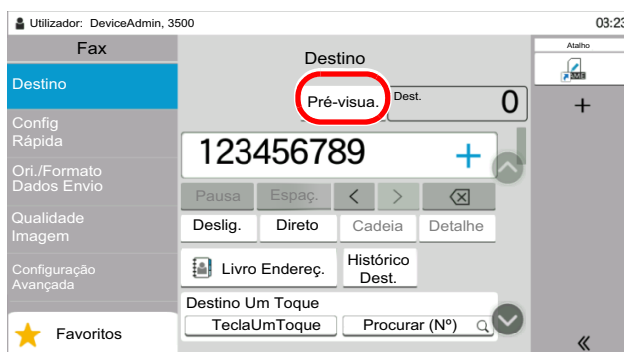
Utilizador: DeviceAdmin, 3500

03:2

Fax

Destino

Config Rápida

Ori./Formato Dados Envio

Qualidade Imagem

Configuração Avançada

Favoritos

Destino

Pré-visua.

Dest.

0

123456789

+

Pausa

Espaç.

<

>

Deslig.

Direto

Cadeia

Detalhe

Livro Endereç.

Histórico Dest.

Destino Um Toque

TeclaUmToque

Procurar (Nº)

Atalho

+

«